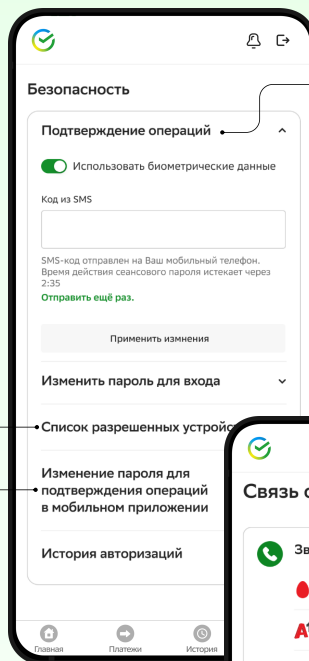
Безопасность

Подтверждение операций

Использовать биометрические данные

Код из SMS

SMS-код отправлен на Ваш мобильный телефон. Время действия сеансового пароля истекает через 2:35

Отправить ещё раз.

Применить изменения

Изменить пароль для входа

Список разрешенных устройс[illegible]

Изменение пароля для подтверждения операций в мобильном приложении

История авторизаций

Главная

Платежи

История

Связь с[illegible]

Зв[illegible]